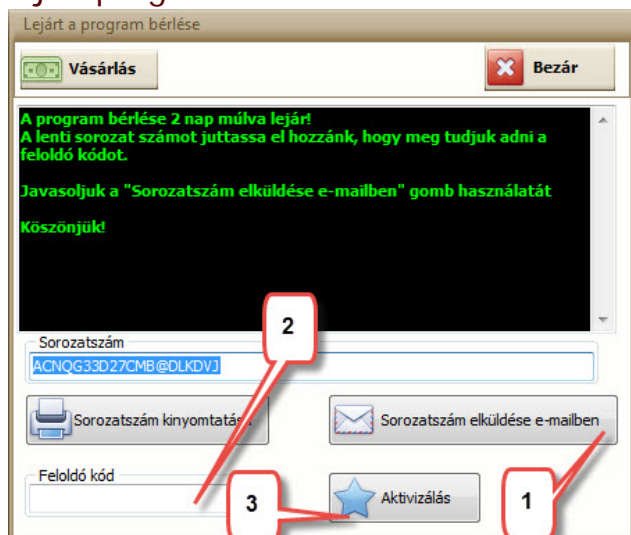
Lejárt a program bérlése

Vásárlás

Bezár

A program bérlése 2 nap múlva lejár!
A lenti sorozat számot juttassa el hozzánk, hogy meg tudjuk adni a feloldó kódot.

Javasoljuk a "Sorozatszám elküldése e-mailben" gomb használatát

Köszönjük!

Sorozatszám

ACNQG33D27CMB@DLKDVJ

2

Sorozatszám kinyomtatás

Sorozatszám elküldése e-mailben

Feloldó kód

3

Aktivizálás

1